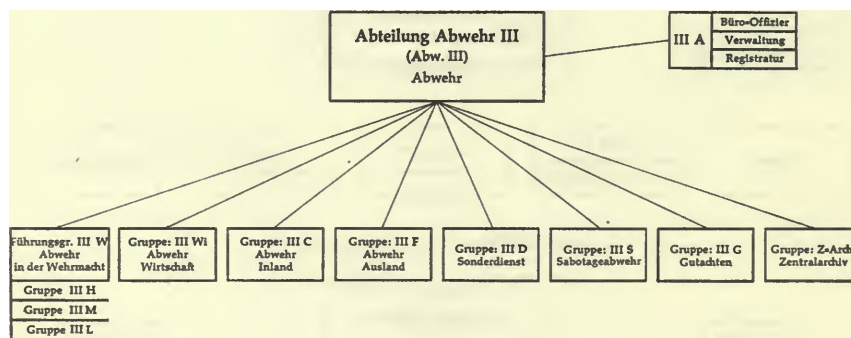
Abteilung Abwehr III
(Abw. III)
Abwehr

III A

Büro-Offizier

Verwaltung

Registratur

Führungsgr. III W
Abwehr
in der Wehrmacht

Gruppe III H

Gruppe III M

Gruppe III L

Gruppe: III Wi
Abwehr
Wirtschaft

Gruppe: III C
Abwehr
Inland

Gruppe: III F
Abwehr
Ausland

Gruppe: III D
Sonderdienst

Gruppe: III S
Sabotageabwehr

Gruppe: III G
Gutachten

Gruppe: Z-Arch
Zentralarchiv